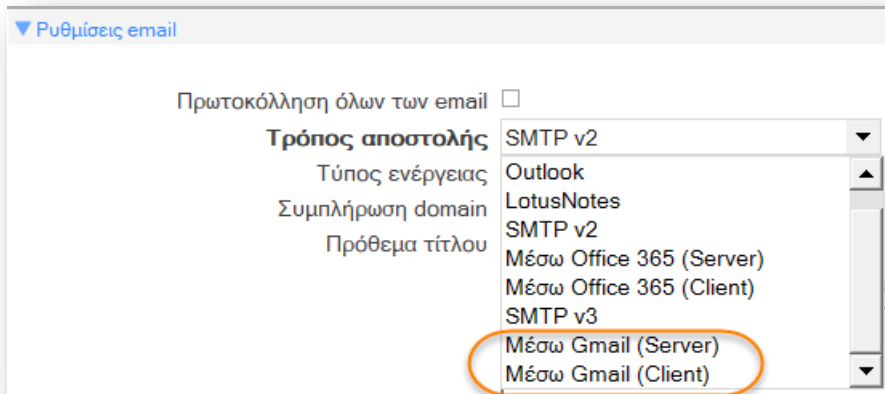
▼Ρυθμίσεις email

Πρωτοκόλληση όλων των email ☐
Τρόπος αποστολής SMTP v2
Τύπος ενέργειας
Συμπλήρωση domain
Πρόθεμα τίτλου

Outlook
LotusNotes
SMTP v2
Μέσω Office 365 (Server)
Μέσω Office 365 (Client)
SMTP v3
Μέσω Gmail (Server)
Μέσω Gmail (Client)